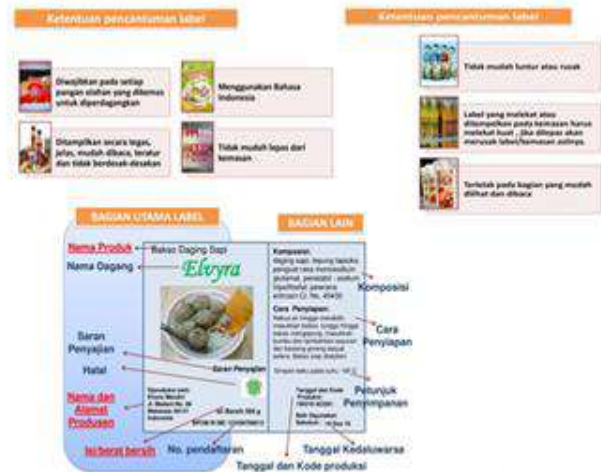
Ketentuan pencantuman label

Diwajibkan pada setiap pangan olahan yang dikemas untuk diperdagangkan

Menggunakan Bahasa Indonesia

Ditampilkan secara tegas, jelas, mudah dibaca, teratur dan tidak berdesak-desakan

Tidak mudah lepas dari kemasan

Ketentuan pencantuman label

Tidak mudah luntur atau rusak

Label yang melekat atau ditempelkan pada kemasan harus melekat kuat, jika dilepas akan merusak label/kemasan aslinya.

Terletak pada bagian yang mudah dilihat dan dibaca

BAGIAN UTAMA LABEL

BAGIAN LAIN

Nama Produk

Bakso Daging Sapi

Nama Dagang

Elvyra

Komposisi:
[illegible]

Komposisi

Cara Penyajian:
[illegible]

Cara Penyajian

Saran Penyajian

Saran Penyajian

Halal

Simpan beku pada suhu -18°C

Petunjuk Penyimpanan

Nama dan Alamat Produsen

Diproduksi oleh: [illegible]

Isi Bersih 300 g

BPOM RI MD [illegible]

Tanggal dan Kode Produksi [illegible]

Baik Digunakan Sebelum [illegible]

Isi berat bersih

No. pendaftaran

Tanggal Kedaluwarsa

Tanggal dan Kode produksi